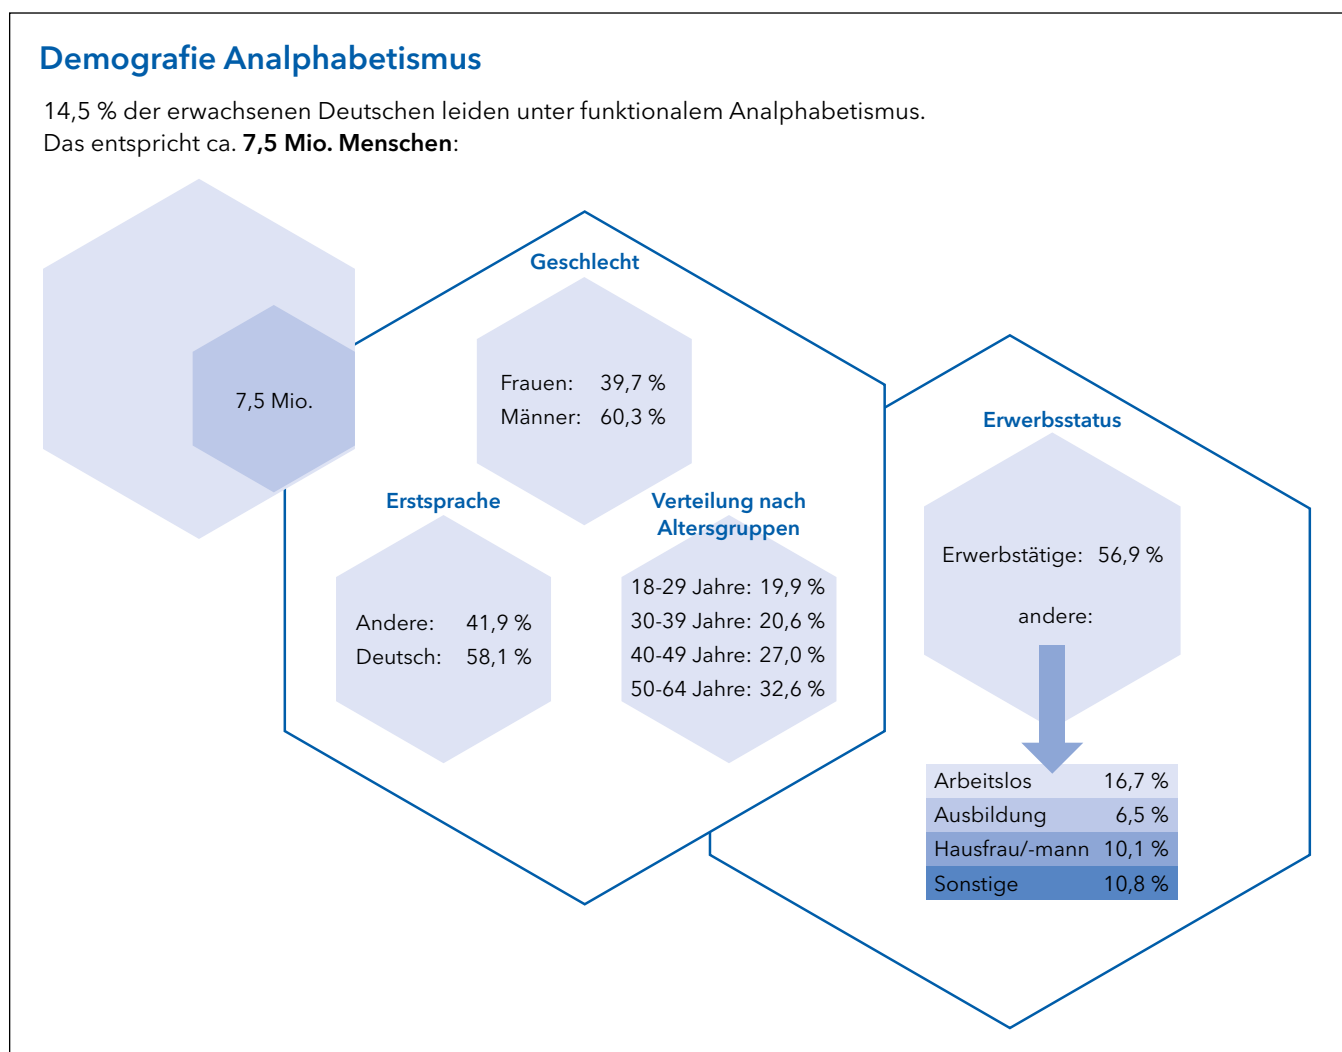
Demografie Analphabetismus

14,5 % der erwachsenen Deutschen leiden unter funktionalem Analphabetismus.
Das entspricht ca. **7,5 Mio. Menschen**:

7,5 Mio.

Geschlecht

Frauen: 39,7 %
Männer: 60,3 %

Erstsprache

Andere: 41,9 %
Deutsch: 58,1 %

Verteilung nach Altersgruppen

18-29 Jahre: 19,9 %
30-39 Jahre: 20,6 %
40-49 Jahre: 27,0 %
50-64 Jahre: 32,6 %

Erwerbsstatus

Erwerbstätige: 56,9 %

andere:

| Arbeitslos | 16,7 % |
|---|---|
| Ausbildung | 6,5 % |
| Hausfrau/-mann | 10,1 % |
| Sonstige | 10,8 % |